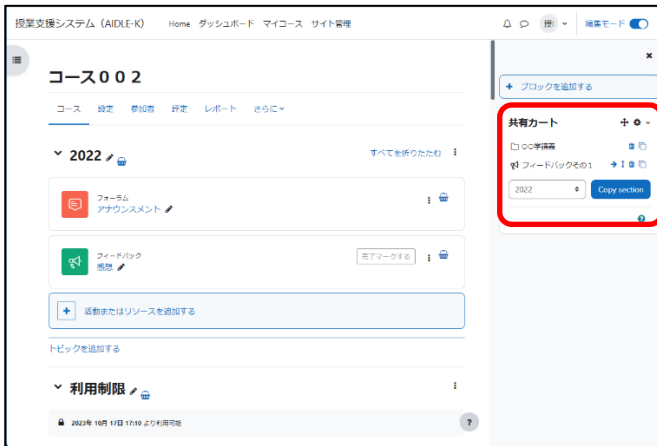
授業支援システム（AIDLE-K） Home ダッシュボード マイコース サイト管理

授 編集モード

コース００２

コース 設定 参加者 評定 レポート さらに

2022

すべてを折りたたむ

フォーラム
アナウンスメント

フィードバック
感想

完了マークする

活動またはリソースを追加する

トピックを追加する

利用制限

2023年 10月 17日 17:10 より利用可能

ブロックを追加する

共有カート

〇〇学講義

フィードバックその１

2022

Copy section